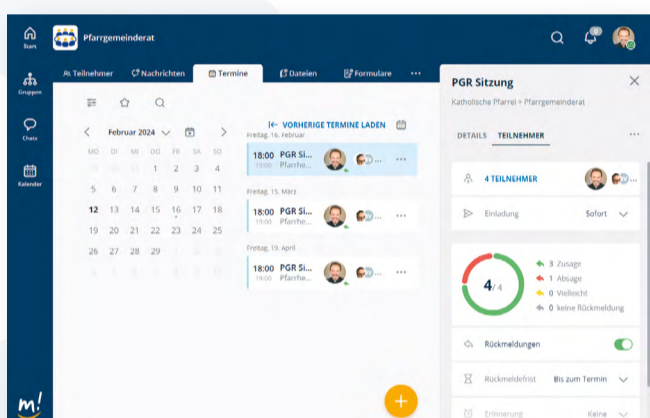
Start

Gruppen

Chats

Kalender

m!

Pfarrgemeinderat

Teilnehmer Nachrichten Termine Dateien Formulare ...

Februar 2024

| MO | DI | MI | DO | FR | SA | SO |
|---|---|---|---|---|---|---|
| 29 | 30 | 31 | 1 | 2 | 3 | 4 |
| 5 | 6 | 7 | 8 | 9 | 10 | 11 |
| 12 | 13 | 14 | 15 | 16 | 17 | 18 |
| 19 | 20 | 21 | 22 | 23 | 24 | 25 |
| 26 | 27 | 28 | 29 | | | |

VORHERIGE TERMINE LADEN

Freitag, 16. Februar
18:00 PGR Si...
19:00 Pfarre...

Freitag, 15. März
18:00 PGR Si...
19:00 Pfarre...

Freitag, 19. April
18:00 PGR Si...
19:00 Pfarre...

PGR Sitzung
Katholische Pfarrei > Pfarrgemeinderat

DETAILS TEILNEHMER

4 TEILNEHMER

Einladung Sofort

4/4

3 Zusage
1 Absage
0 Vielleicht
0 keine Rückmeldung

Rückmeldungen

Rückmeldefrist Bis zum Termin

Erinnerung Keine